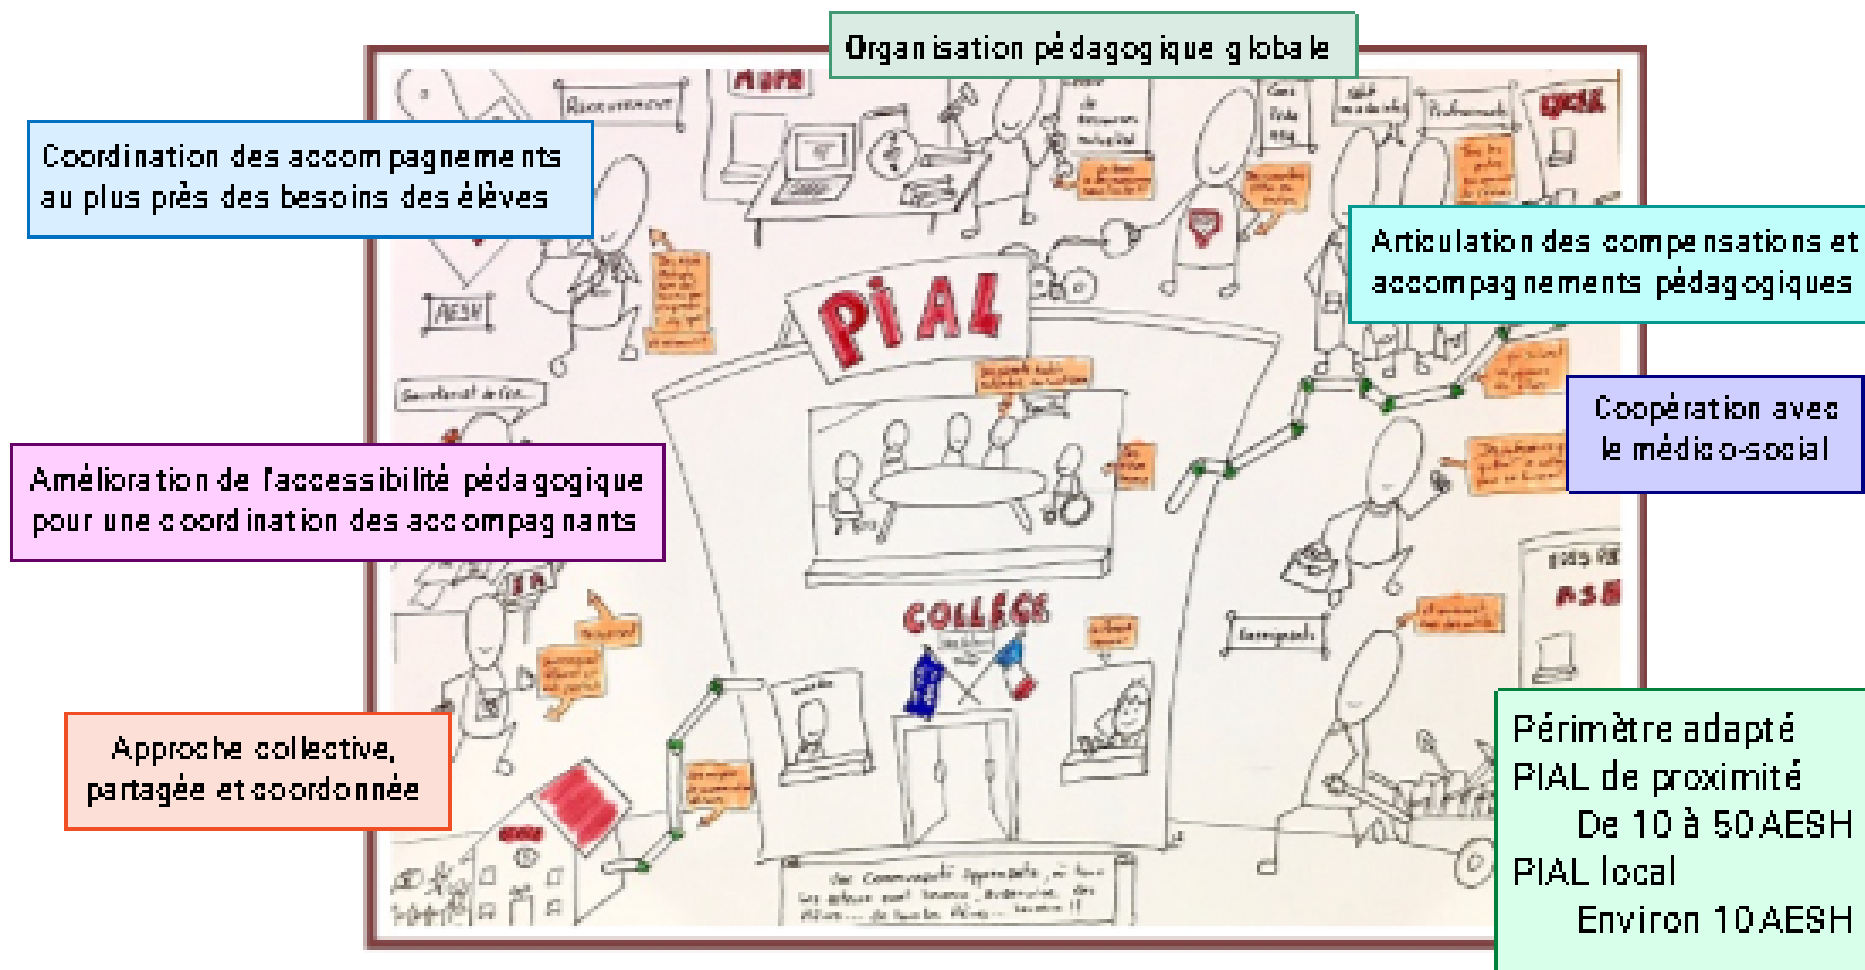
Organisation pédagogique globale

Coordination des accompagnements au plus près des besoins des élèves

Articulation des compensations et accompagnements pédagogiques

Coopération avec le médico-social

Amélioration de l'accessibilité pédagogique pour une coordination des accompagnants

Approche collective, partagée et coordonnée

Périmètre adapté
PIAL de proximité
De 10 à 50 AESH
PIAL local
Environ 10 AESH

PIAL

COLLEGE

AESH

ASH

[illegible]